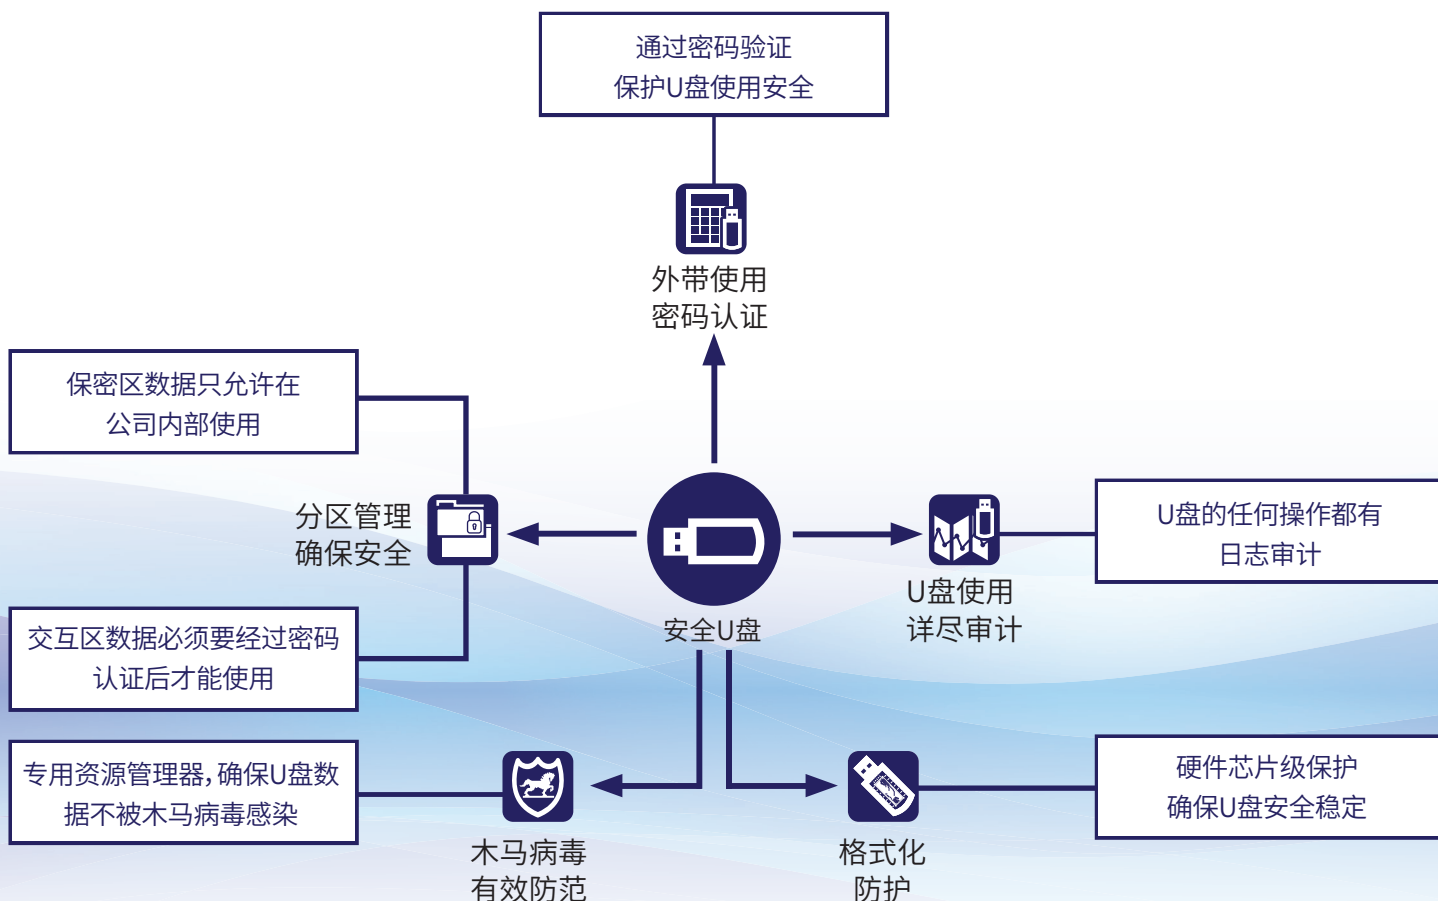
通过密码验证
保护U盘使用安全

外带使用
密码认证

保密区数据只允许在
公司内部使用

分区管理
确保安全

安全U盘

U盘使用
详尽审计

U盘的任何操作都有
日志审计

交互区数据必须要经过密码
认证后才能使用

专用资源管理器，确保U盘数
据不被木马病毒感染

木马病毒
有效防范

格式化
防护

硬件芯片级保护
确保U盘安全稳定